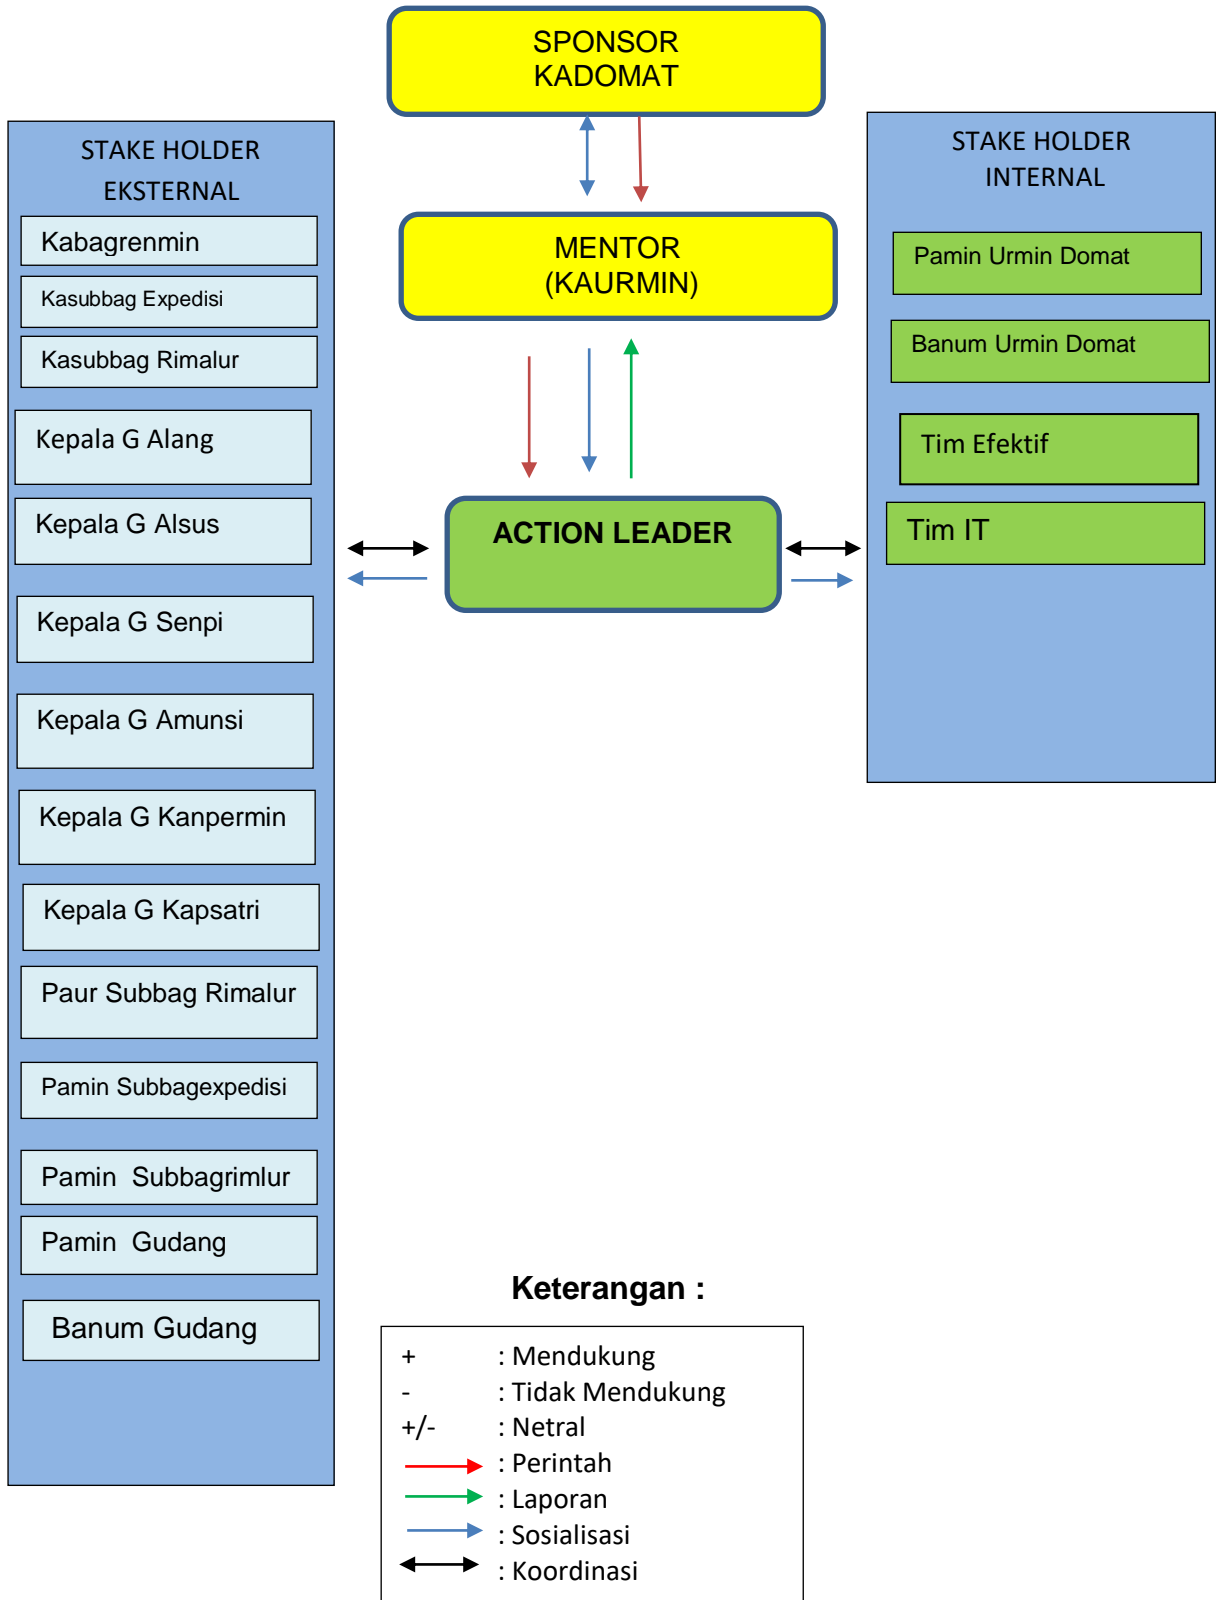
SPONSOR
KADOMAT

STAKE HOLDER
EKSTERNAL

Kabagrenmin

Kasubbag Expedisi

Kasubbag Rimalur

Kepala G Alang

Kepala G Alsus

Kepala G Senpi

Kepala G Amunsi

Kepala G Kanpermin

Kepala G Kapsatri

Paur Subbag Rimalur

Pamin Subbagexpedisi

Pamin Subbagrimlur

Pamin Gudang

Banum Gudang

MENTOR
(KAURMIN)

ACTION LEADER

STAKE HOLDER
INTERNAL

Pamin Urmin Domat

Banum Urmin Domat

Tim Efektif

Tim IT

Keterangan :

+ : Mendukung
- : Tidak Mendukung
+/- : Netral
: Perintah
: Laporan
: Sosialisasi
: Koordinasi